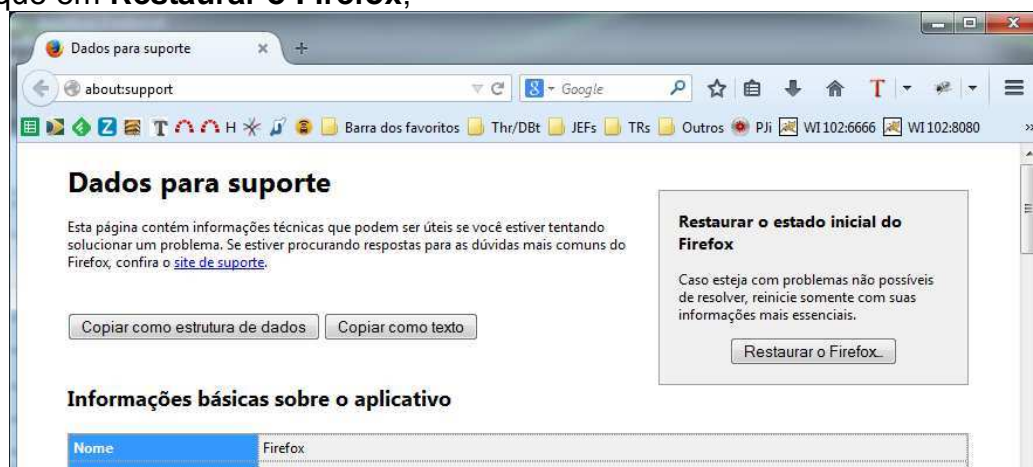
que em **Restaurar o Firefox**;

Dados para suporte ×

about:support

Google

Barra dos favoritos Thr/DBt JEFs TRs Outros PJi WI 102:6666 WI 102:8080

Dados para suporte

Esta página contém informações técnicas que podem ser úteis se você estiver tentando solucionar um problema. Se estiver procurando respostas para as dúvidas mais comuns do Firefox, confira o site de suporte.

Copiar como estrutura de dados Copiar como texto

Restaurar o estado inicial do Firefox

Caso esteja com problemas não possíveis de resolver, reinicie somente com suas informações mais essenciais.

Restaurar o Firefox...

Informações básicas sobre o aplicativo

| Nome | Firefox |
|---|---|